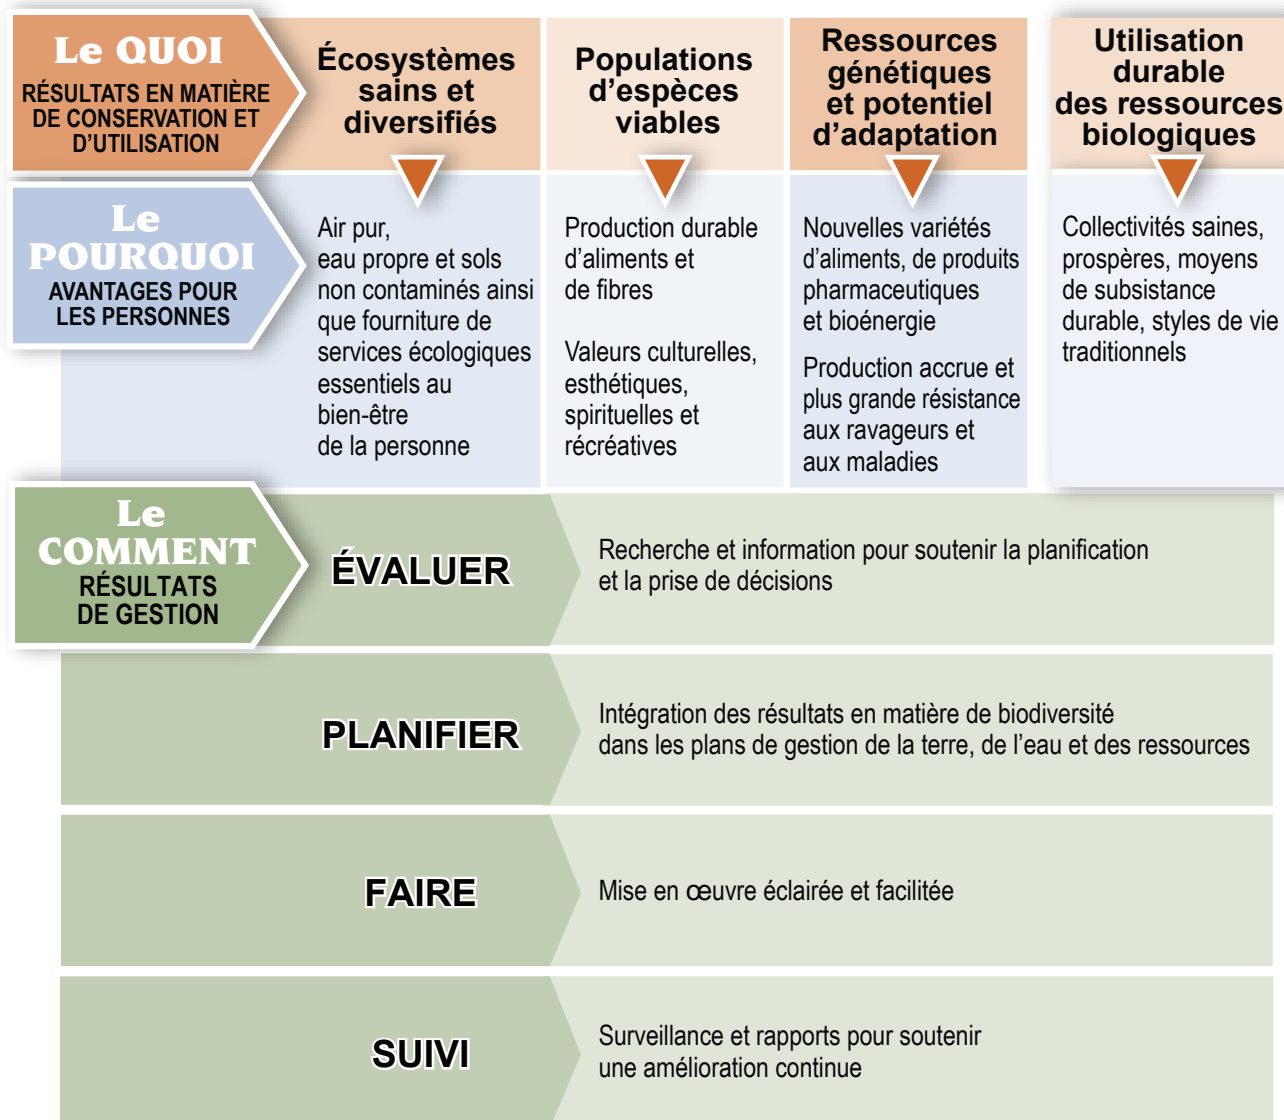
Le QUOI
RÉSULTATS EN MATIÈRE DE CONSERVATION ET D'UTILISATION

Écosystèmes sains et diversifiés

Populations d'espèces viables

Ressources génétiques et potentiel d'adaptation

Utilisation durable des ressources biologiques

Le POURQUOI
AVANTAGES POUR LES PERSONNES

Air pur, eau propre et sols non contaminés ainsi que fourniture de services écologiques essentiels au bien-être de la personne

Production durable d'aliments et de fibres

Valeurs culturelles, esthétiques, spirituelles et récréatives

Nouvelles variétés d'aliments, de produits pharmaceutiques et bioénergie

Production accrue et plus grande résistance aux ravageurs et aux maladies

Collectivités saines, prospères, moyens de subsistance durable, styles de vie traditionnels

Le COMMENT
RÉSULTATS DE GESTION

ÉVALUER

Recherche et information pour soutenir la planification et la prise de décisions

PLANIFIER

Intégration des résultats en matière de biodiversité dans les plans de gestion de la terre, de l'eau et des ressources

FAIRE

Mise en œuvre éclairée et facilitée

SUIVI

Surveillance et rapports pour soutenir une amélioration continue